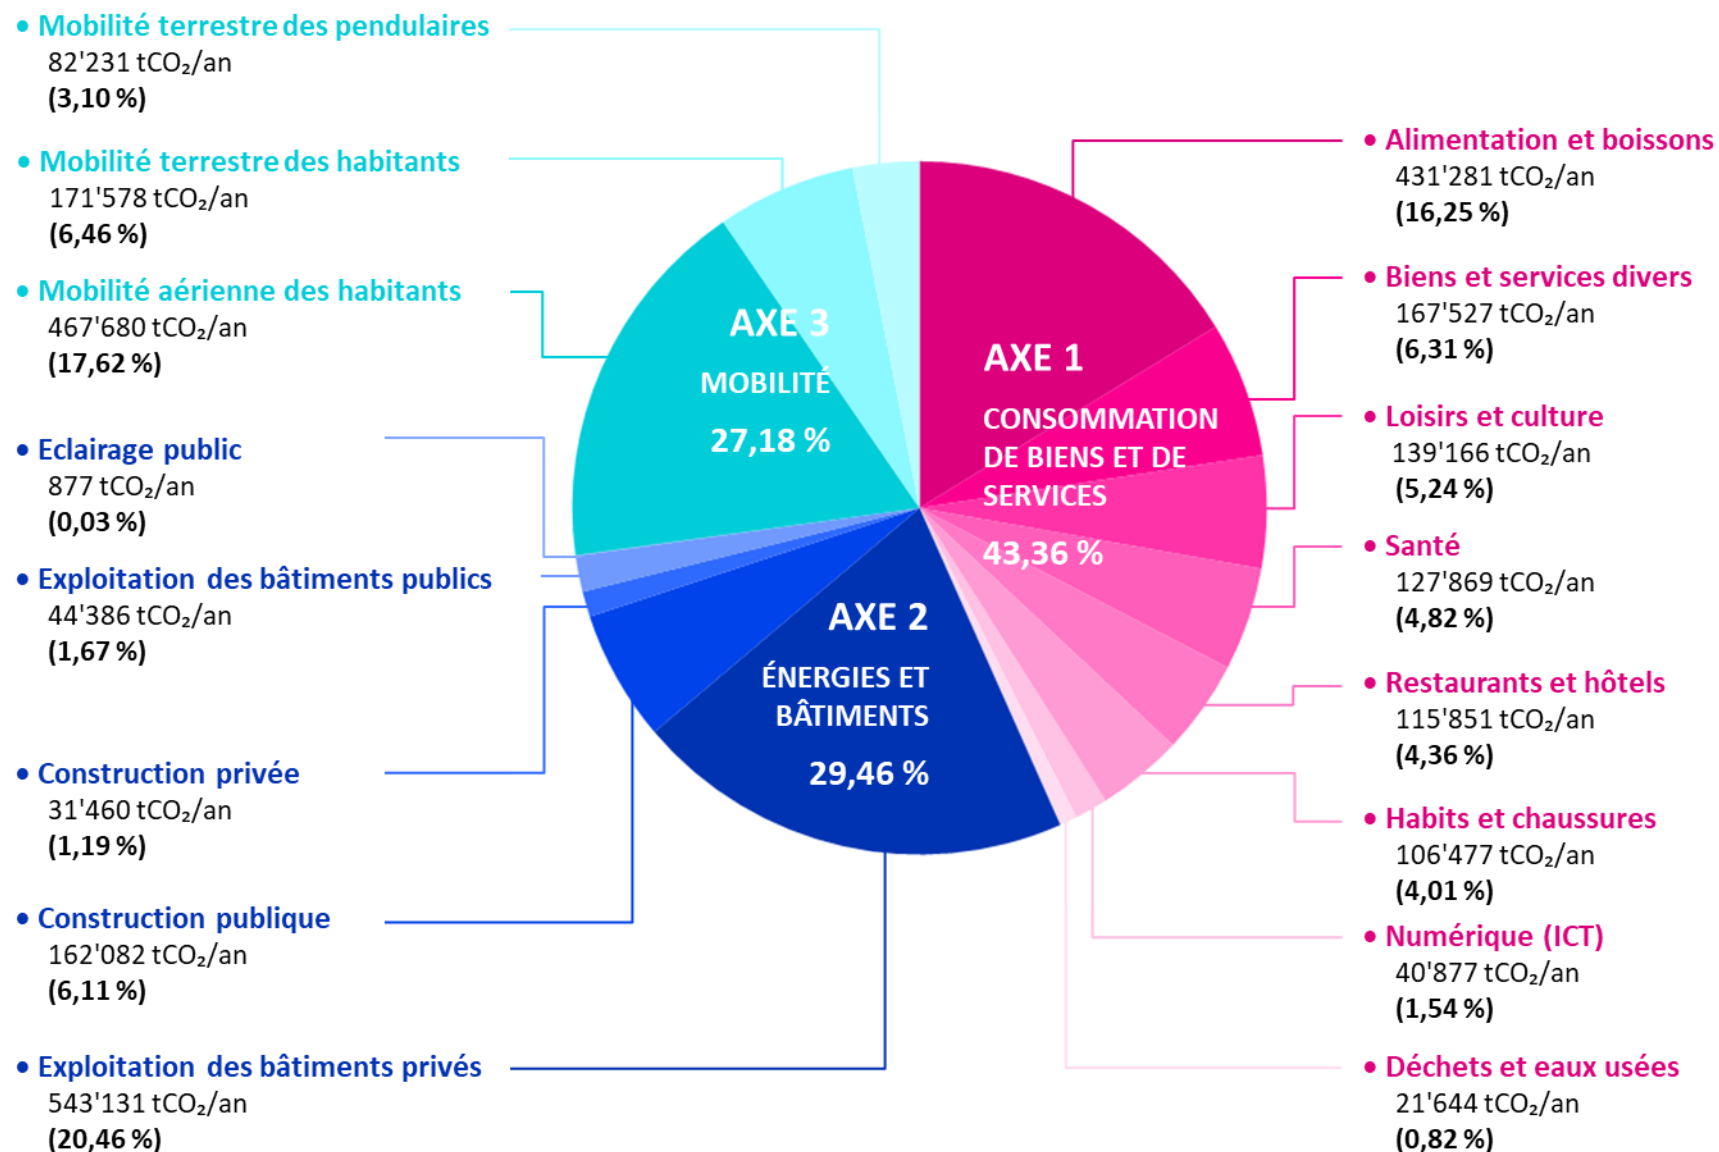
• Mobilité terrestre des pendulaires
82'231 $tCO_2$/an
(3,10 %)

• Mobilité terrestre des habitants
171'578 $tCO_2$/an
(6,46 %)

• Mobilité aérienne des habitants
467'680 $tCO_2$/an
(17,62 %)

• Eclairage public
877 $tCO_2$/an
(0,03 %)

• Exploitation des bâtiments publics
44'386 $tCO_2$/an
(1,67 %)

• Construction privée
31'460 $tCO_2$/an
(1,19 %)

• Construction publique
162'082 $tCO_2$/an
(6,11 %)

• Exploitation des bâtiments privés
543'131 $tCO_2$/an
(20,46 %)

AXE 3
MOBILITÉ
27,18 %

AXE 1
CONSOMMATION DE BIENS ET DE SERVICES
43,36 %

AXE 2
ÉNERGIES ET BÂTIMENTS
29,46 %

• Alimentation et boissons
431'281 $tCO_2$/an
(16,25 %)

• Biens et services divers
167'527 $tCO_2$/an
(6,31 %)

• Loisirs et culture
139'166 $tCO_2$/an
(5,24 %)

• Santé
127'869 $tCO_2$/an
(4,82 %)

• Restaurants et hôtels
115'851 $tCO_2$/an
(4,36 %)

• Habits et chaussures
106'477 $tCO_2$/an
(4,01 %)

• Numérique (ICT)
40'877 $tCO_2$/an
(1,54 %)

• Déchets et eaux usées
21'644 $tCO_2$/an
(0,82 %)